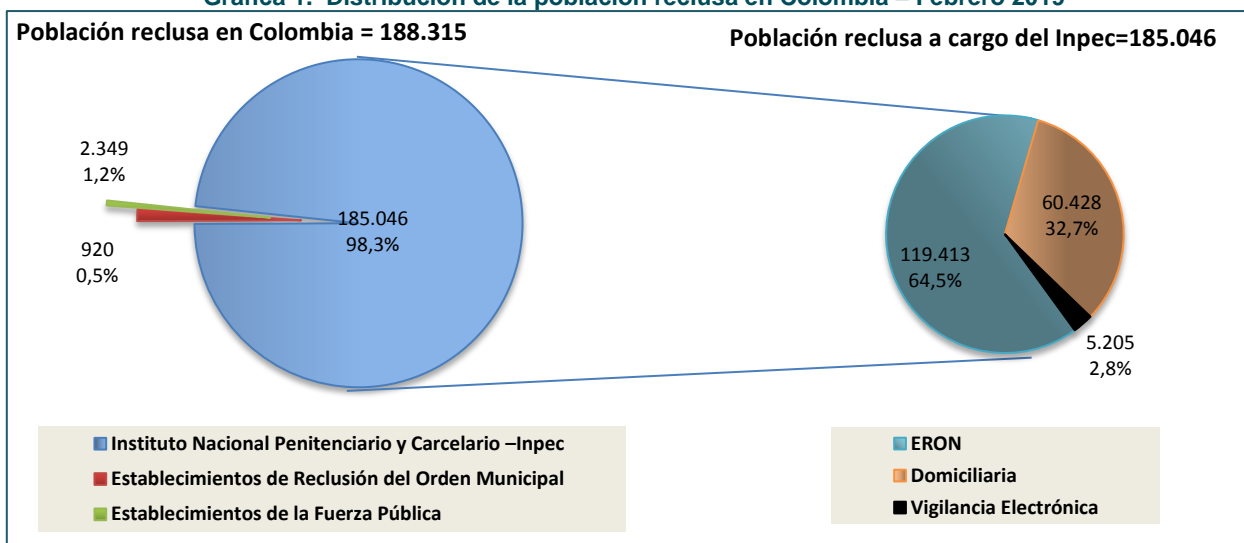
Gráfica 1. Distribución de la población reclusa en Colombia – Febrero 2019

Población reclusa en Colombia = 188.315

Población reclusa a cargo del Inpec=185.046

2.349
1,2%

920
0,5%

185.046
98,3%

60.428
32,7%

119.413
64,5%

5.205
2,8%

Instituto Nacional Penitenciario y Carcelario –Inpec
Establecimientos de Reclusión del Orden Municipal
Establecimientos de la Fuerza Pública

ERON
Domiciliaria
Vigilancia Electrónica